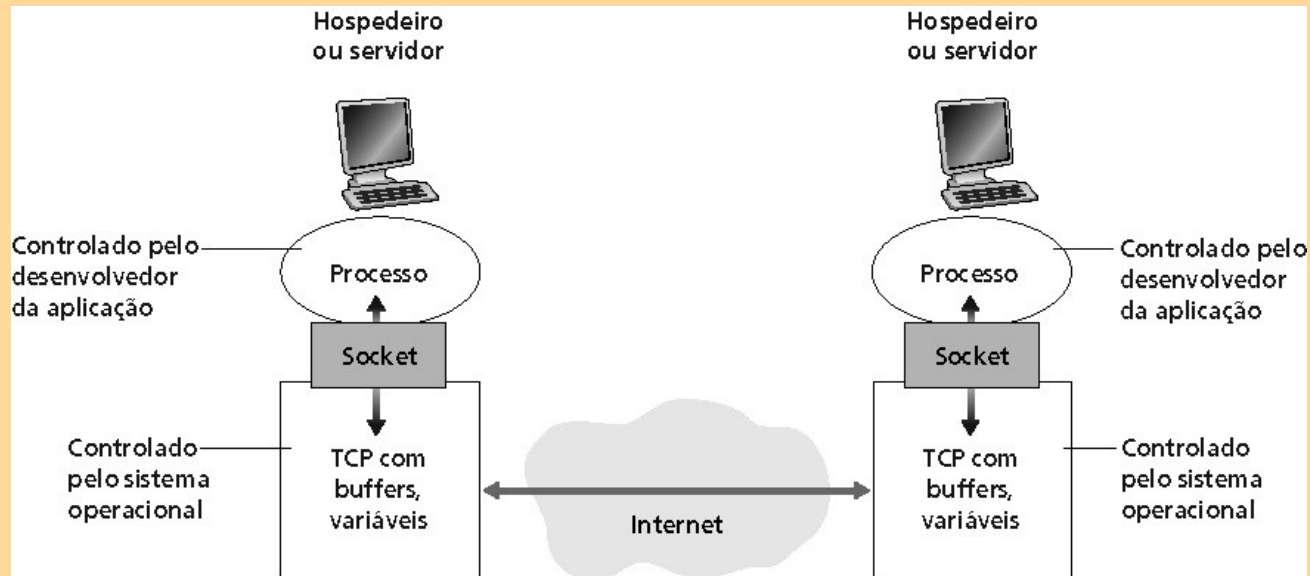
Hospedeiro ou servidor

Hospedeiro ou servidor

Controlado pelo desenvolvedor da aplicação

Processo

Socket

Controlado pelo sistema operacional

TCP com buffers, variáveis

Internet

Processo

Socket

TCP com buffers, variáveis

Controlado pelo desenvolvedor da aplicação

Controlado pelo sistema operacional